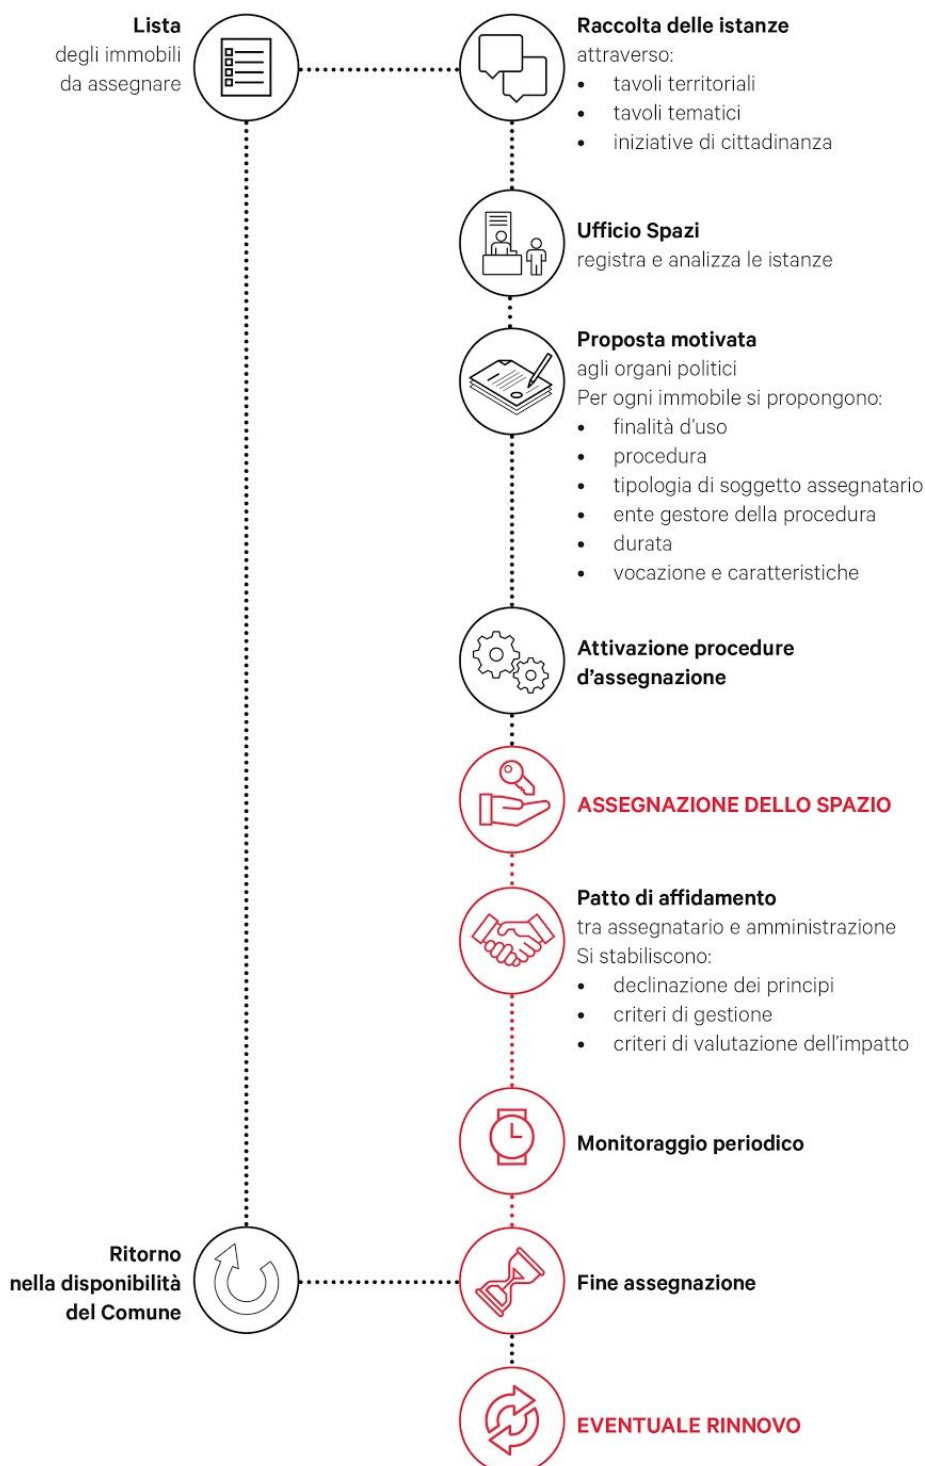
Lista
degli immobili
da assegnare

Raccolta delle istanze
attraverso:
- tavoli territoriali
- tavoli tematici
- iniziative di cittadinanza

Ufficio Spazi
registra e analizza le istanze

Proposta motivata
agli organi politici
Per ogni immobile si propongono:
- finalità d'uso
- procedura
- tipologia di soggetto assegnatario
- ente gestore della procedura
- durata
- vocazione e caratteristiche

Attivazione procedure d'assegnazione

ASSEGNAZIONE DELLO SPAZIO

Patto di affidamento
tra assegnatario e amministrazione
Si stabiliscono:
- declinazione dei principi
- criteri di gestione
- criteri di valutazione dell'impatto

Monitoraggio periodico

Ritorno
nella disponibilità
del Comune

Fine assegnazione

EVENTUALE RINNOVO